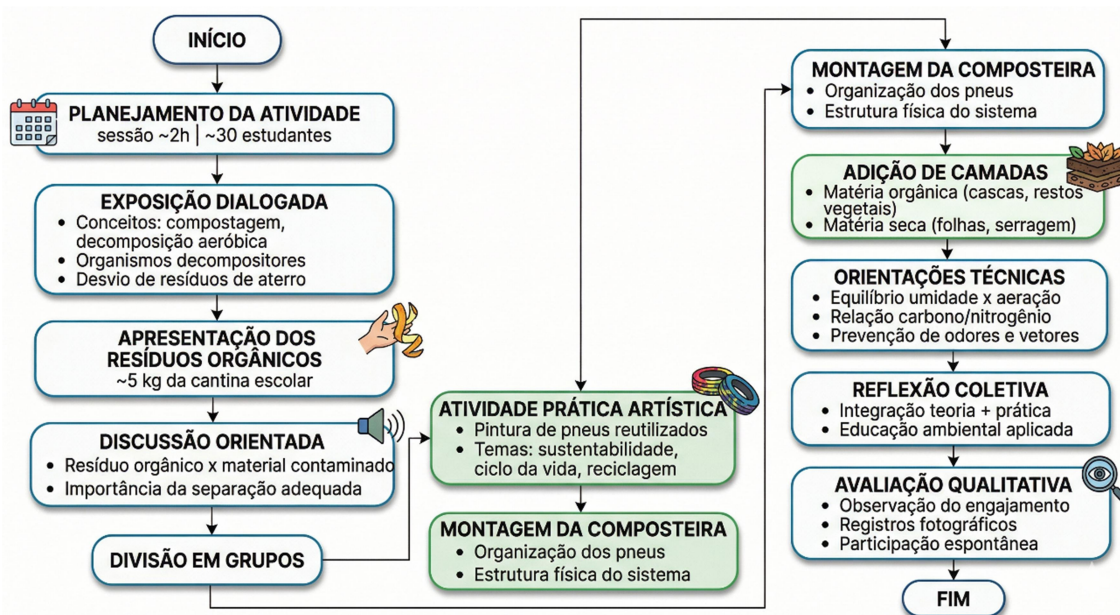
INÍCIO

PLANEJAMENTO DA ATIVIDADE
sessão ~2h | ~30 estudantes

EXPOSIÇÃO DIALOGADA
• Conceitos: compostagem, decomposição aeróbica
• Organismos decompositores
• Desvio de resíduos de aterro

APRESENTAÇÃO DOS RESÍDUOS ORGÂNICOS
~5 kg da cantina escolar

DISCUSSÃO ORIENTADA
• Resíduo orgânico x material contaminado
• Importância da separação adequada

DIVISÃO EM GRUPOS

ATIVIDADE PRÁTICA ARTÍSTICA
• Pintura de pneus reutilizados
• Temas: sustentabilidade, ciclo da vida, reciclagem

MONTAGEM DA COMPOSTEIRA
• Organização dos pneus
• Estrutura física do sistema

MONTAGEM DA COMPOSTEIRA
• Organização dos pneus
• Estrutura física do sistema

ADIÇÃO DE CAMADAS
• Matéria orgânica (cascas, restos vegetais)
• Matéria seca (folhas, serragem)

ORIENTAÇÕES TÉCNICAS
• Equilíbrio umidade x aeração
• Relação carbono/nitrogênio
• Prevenção de odores e vetores

REFLEXÃO COLETIVA
• Integração teoria + prática
• Educação ambiental aplicada

AVALIAÇÃO QUALITATIVA
• Observação do engajamento
• Registros fotográficos
• Participação espontânea

FIM